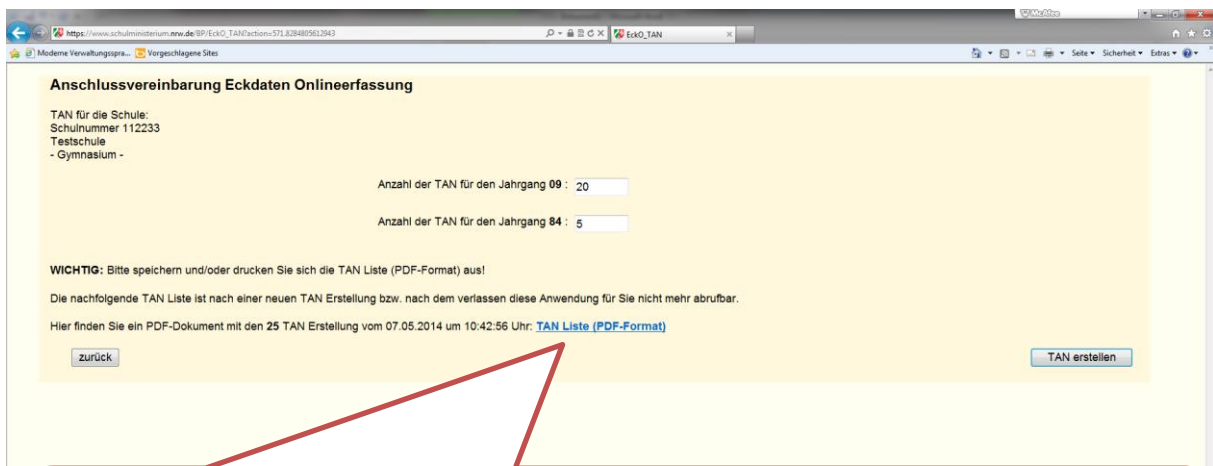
https://www.schulministerium.nrw.de/BP/EckO_TAN?action=571.8284805612943

EckO_TAN

Moderne Verwaltungsspra... Vorgeschlagene Sites

Seite ▾ Sicherheit ▾ Extras ▾

Anschlussvereinbarung Eckdaten Onlineerfassung

TAN für die Schule:
Schulnummer 112233
Testschule
- Gymnasium -

Anzahl der TAN für den Jahrgang **09** : 20

Anzahl der TAN für den Jahrgang **84** : 5

**WICHTIG:** Bitte speichern und/oder drucken Sie sich die TAN Liste (PDF-Format) aus!

Die nachfolgende TAN Liste ist nach einer neuen TAN Erstellung bzw. nach dem verlassen diese Anwendung für Sie nicht mehr abrufbar.

Hier finden Sie ein PDF-Dokument mit den **25** TAN Erstellung vom 07.05.2014 um 10:42:56 Uhr: TAN Liste (PDF-Format)

zurück

TAN erstellen